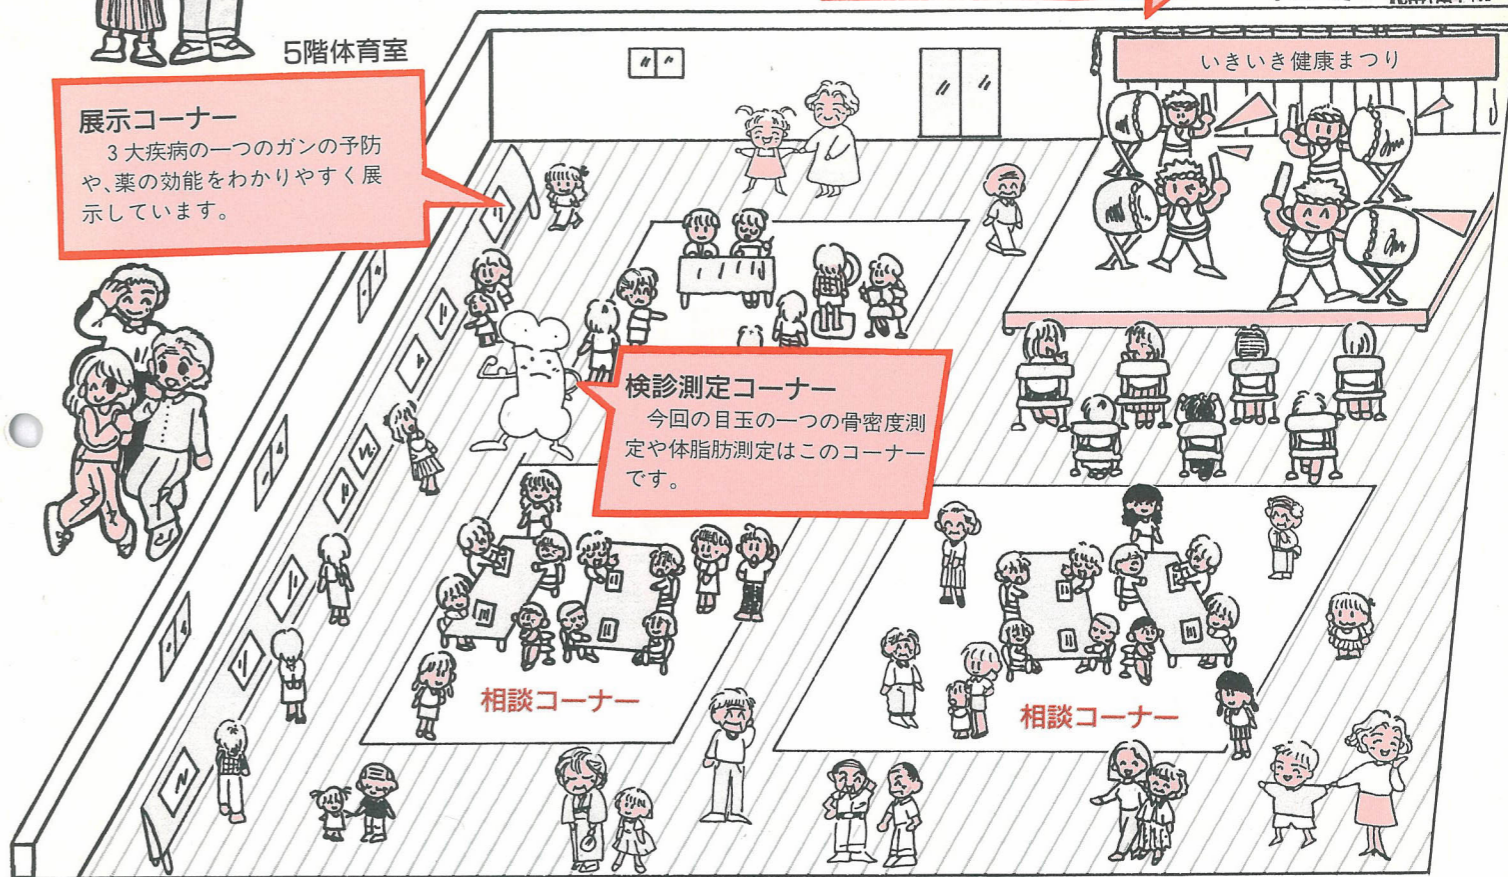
5階体育室

展示コーナー
3大疾病の一つのガンの予防や、薬の効能をわかりやすく展示しています。

いきいき健康まつり

検診測定コーナー
今回の目玉の一つの骨密度測定や体脂肪測定はこのコーナーです。

相談コーナー

相談コーナー